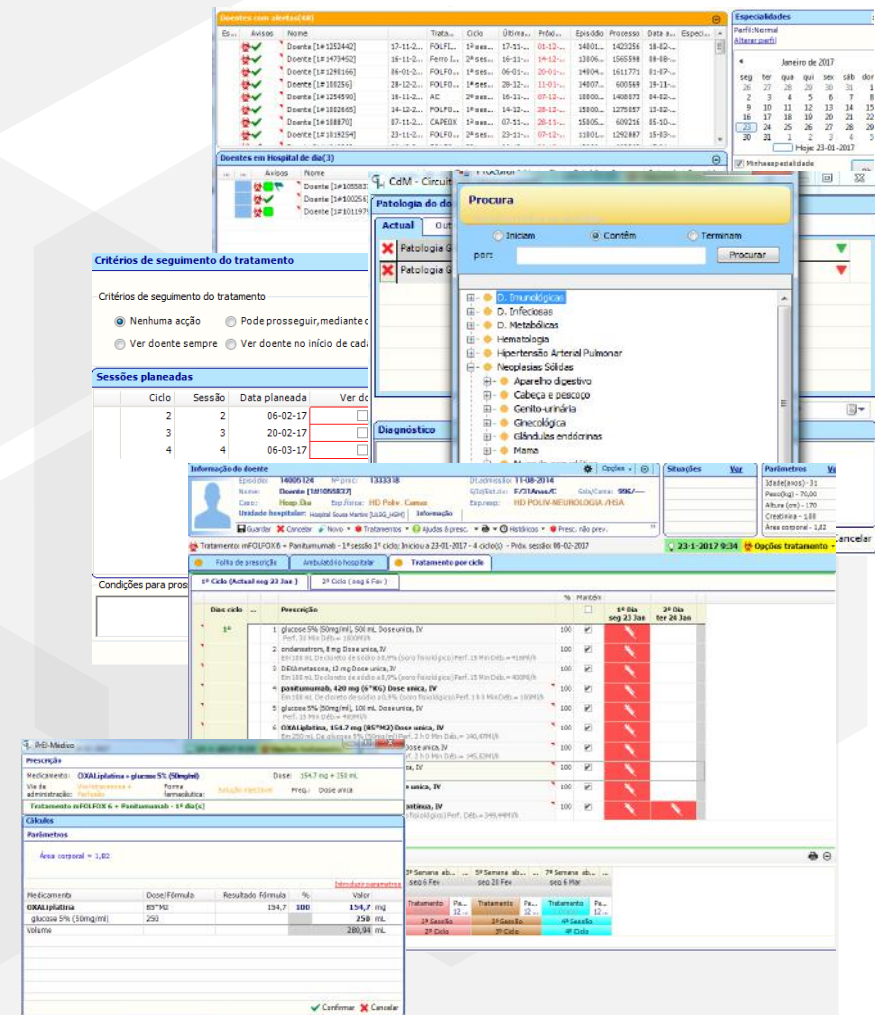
Doentes com alertas(48)

| Es... | Avisos | Nome | | Trata... | Ciclo | Última... | Próxi... | Episódio | Processo | Data a... | Especi... |
|---|---|---|---|---|---|---|---|---|---|---|---|
| | | Doente [1#1252442] | 17-11-2... | FOLFI... | 2º ses... | 17-11-... | 01-12-... | 14801... | 1423256 | 18-02-... | |
| | | Doente [1#1473452] | 16-11-2... | Ferro I... | 2º ses... | 16-11-... | 14-12-... | 13806... | 1565598 | 08-08-... | |
| | | Doente [1#1298166] | 06-01-2... | FOLFO... | 1º ses... | 06-01-... | 20-01-... | 14804... | 1611771 | 01-07-... | |
| | | Doente [1#188256] | 28-12-2... | FOLFI... | 2º ses... | 28-12-... | 11-01-... | 14807... | 600169 | 19-11-... | |
| | | Doente [1#1254590] | 16-11-2... | AC | 2º ses... | 16-11-... | 07-12-... | 18800... | 1408073 | 04-02-... | |
| | | Doente [1#1882665] | 14-12-2... | FOLFI... | 1º ses... | 14-12-... | 28-12-... | 15800... | 1275057 | 18-10-... | |
| | | Doente [1#188870] | 07-11-2... | CAPEOX | 1º ses... | 07-11-... | 28-11-... | 15805... | 609156 | 05-10-... | |
| | | Doente [1#1819254] | 23-11-2... | FOLFO... | 2º ses... | 23-11-... | 07-12-... | 11801... | 1292887 | 15-03-... | |

Especialidades
Perfil:Normal
Alterar perfil

Janeiro de 2017
| seg | ter | qua | qui | sex | sáb | dom |
|---|---|---|---|---|---|---|
| 26 | 27 | 28 | 29 | 30 | 31 | 1 |
| 2 | 3 | 4 | 5 | 6 | 7 | 8 |
| 9 | 10 | 11 | 12 | 13 | 14 | 15 |
| 16 | 17 | 18 | 19 | 20 | 21 | 22 |
| 23 | 24 | 25 | 26 | 27 | 28 | 29 |
| 30 | 31 | 1 | 2 | 3 | 4 | 5 |
Hoje: 23-01-2017
Minhaespecialidade

Doentes em Hospital de dia(3)
Avisos Nome
Doente [1#105583
Doente [1#100256
Doente [1#101197

CdM - Circuit
Patologia do do
Actual Out
Patologia G
Patologia G
Diagnóstico

Procura
Iniciam Contêm Terminam
por: Procurar
D. Imunológicas
D. Infeciosas
D. Metabólicas
Hematologia
Hipertensão Arterial Pulmonar
Neoplasias Sólidas
Aparelho digestivo
Cabeça e pescoço
Genito-urinária
Ginecológica
Glândulas endócrinas
Mama

Critérios de seguimento do tratamento
Critérios de seguimento do tratamento
Nenhuma acção Pode prosseguir, mediante c
Ver doente sempre Ver doente no início de cad

Sessões planeadas
| Ciclo | Sessão | Data planeada | Ver d |
|---|---|---|---|
| 2 | 2 | 06-02-17 | |
| 3 | 3 | 20-02-17 | |
| 4 | 4 | 06-03-17 | |

Condições para pros

Informação do doente
Episódio: 14005124 Nº proc: 1333318 Dt.admissão: 11-08-2014
Nome: Doente [1#1055837] G/Id/Est.civ: F/31Anos/C Cola/Cama: 996/---
Caso: Hosp Dia Esp.For.: HD Poliv. Camas Esp.resp: HD POLIV-NEUROLOGIA /HSA
Unidade hospitalar: Hospital Sousa Martins [ULSG_HSM] Informação
Guardar Cancelar Novo Tratamentos Ajudas à presc. Históricos Presc. não prev.
Opções
Situações Ver
Parâmetros Ver
Idade(anos) - 31
Peso(kg) - 70,00
Altura (cm) - 170
Creatinina - 1,08
Área corporal - 1,82
Tratamento: mFOLFOX 6 + Panitumumab - 1ª sessão 1º ciclo; Iniciou a 23-01-2017 - 4 ciclo(s) - Próx. sessão: 06-02-2017
23-1-2017 9:34 Opções tratamento
Cancelar
Folha de prescrição Ambulatório hospitalar Tratamento por ciclo
1º Ciclo (Actual seg 23 Jan) 2º Ciclo (seg 6 Fev)

| Dias ciclo | ... | Prescrição | % | Manter | 1º Dia seg 23 Jan | 2º Dia ter 24 Jan |
|---|---|---|---|---|---|---|
| 1º | 1 | glucose 5% (50mg/ml), 500 mL Dose unica, IV Perf. 30 Min Déb. = 1000Ml/h | 100 | | | |
| | 2 | ondansetron, 8 mg Dose unica, IV Em 100 mL De cloreto de sódio a0,9% (soro fisiológico) Perf. 15 Min Déb. = 400Ml/h | 100 | | | |
| | 3 | DEXAmetasona, 10 mg Dose unica, IV Em 100 mL De cloreto de sódio a0,9% (soro fisiológico) Perf. 15 Min Déb. = 400Ml/h | 100 | | | |
| | 4 | panitumumab, 420 mg (6*KG) Dose unica, IV Em 100 mL De cloreto de sódio a0,9% (soro fisiológico) Perf. 1 h 0 Min Déb. = 100Ml/h | 100 | | | |
| | 5 | glucose 5% (50mg/ml), 100 mL Dose unica, IV Perf. 15 Min Déb. = 400Ml/h | 100 | | | |
| | 6 | OXALiplatina, 154,7 mg (85*M2) Dose unica, IV Em 250 mL De glucose 5% (50mg/ml) Perf. 2 h 0 Min Déb. = 140,47Ml/h | 100 | | | |
| | | ...se unica, IV ...Perf. 2 h 0 Min Déb. = 145,82Ml/h | 100 | | | |
| | | ..., IV | 100 | | | |
| | | ...se unica, IV | 100 | | | |
| | | ...tinua, IV ...fisiológico) Perf. Déb. = 349,444Ml/h | 100 | | | |

3ª Semana ab... seg 6 Fev | 5ª Semana ab... seg 21 Fev | 7ª Semana ab... seg 6 Mar
Tratamento Pa... 12... | Tratamento Pa... 12... | Tratamento Pa... 12...
2ª Sessão 2º Ciclo | 3ª Sessão 3º Ciclo | 4ª Sessão 4º Ciclo

PHI-Medico
Prescrição
Medicamento: OXALiplatina + glucose 5% (50mg/ml) Dose: 154,7 mg + 250 mL
Via de administração: Intravenosa + Perfusão Forma farmacêutica: Solução injectável Freq.: Dose unica
Tratamento mFOLFOX 6 + Panitumumab - 1º dia(s)
Cálculos
Parametros
Área corporal = 1,82
Introduzir parametros

| Medicamento | Dose/Fórmula | Resultado Fórmula | % | Valor | |
|---|---|---|---|---|---|
| OXALiplatina | 85*M2 | 154,7 | 100 | 154,7 | mg |
| glucose 5% (50mg/ml) | 250 | | | 250 | mL |
| Volume | | | | 280,94 | mL |

Confirmar Cancelar